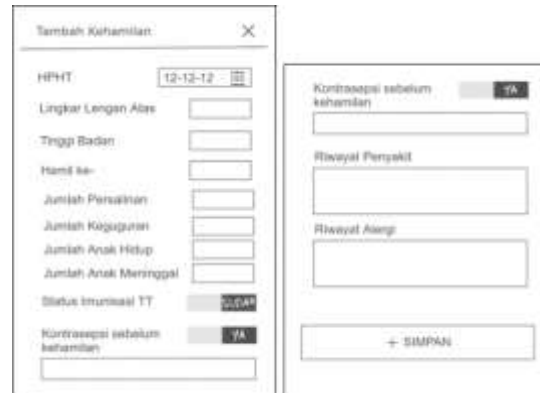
Tambah Kehamilan ×

HPHT 12-12-12

Lingkar Lengan Atas

Tinggi Badan

Hamil ke-

Jumlah Persalinan

Jumlah Keguguran

Jumlah Anak Hidup

Jumlah Anak Meninggal

Status Imunisasi TT SUDAH

Kontrasepsi sebelum kehamilan YA

Kontrasepsi sebelum kehamilan YA

Riwayat Penyakit

Riwayat Alergi

+ SIMPAN